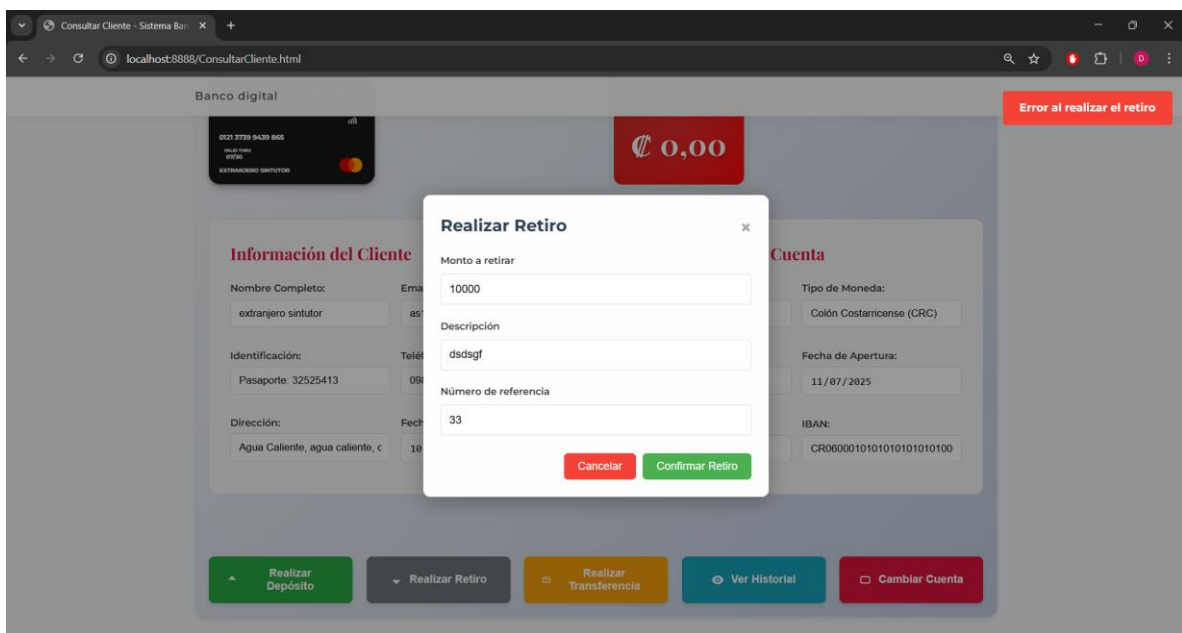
Consultar Cliente - Sistema Ban ×
+
localhost:8888/ConsultarCliente.html

Banco digital

Error al realizar el retiro

0121 3739 9439 865
VALID THRU 07/30
EXTRANJERO SINTUTOR

₡ 0,00

Información del Cliente

Nombre Completo:
extranjero sintutor

Ema
as

Identificación:
Pasaporte: 32525413

Telé
09

Dirección:
Agua Caliente, agua caliente, c

Fech
10

Cuenta

Tipo de Moneda:
Colón Costarricense (CRC)

Fecha de Apertura:
11/07/2025

IBAN:
CR06000101010101010100

Realizar Retiro
×
Monto a retirar
10000
Descripción
dsdsgf
Número de referencia
33
Cancelar
Confirmar Retiro

Realizar Depósito
Realizar Retiro
Realizar Transferencia
Ver Historial
Cambiar Cuenta